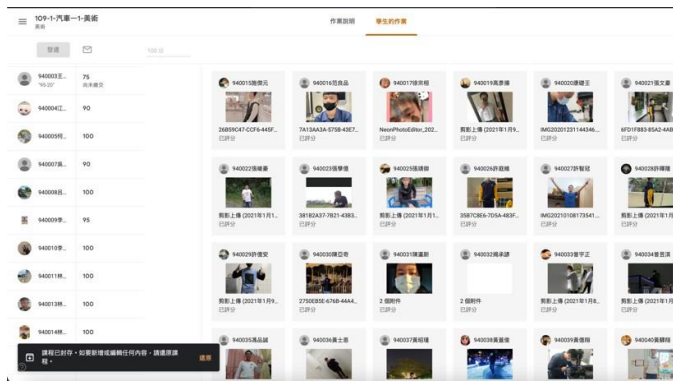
109-1-汽車一1-美術
美術

作業說明 學生的作業

發還

940003王...
"05-20"
75
尚未繳交

940004江... 90
940005何... 100
940007黃... 90
940008呂... 100
940009李... 95
940010李... 100
940011林... 100
940013林... 100
940014林... 100

940015陳俊元
26B59C47-CCF6-445F...
已評分

940016范良品
7A13AA3A-575B-43E7...
已評分

940017徐京樞
NeonPhotoEditor_202...
已評分

940019萬彥儒
剪影上傳 (2021年1月9...
已評分

940020康健王
IMG20201231144346...
已評分

940021張文豪
6FD1F883-85A2-4AB...
已評分

940022張峻豪
剪影上傳 (2021年1月1...
已評分

940023張學澄
3818ZA37-7821-4383...
已評分

940025張繼鎧
剪影上傳 (2021年1月1...
已評分

940026許庭維
35B7C8E6-7D5A-483F...
已評分

940027許智冠
IMG20210108173541...
已評分

940028許曜陞
剪影上傳 (2021年1月...
已評分

940029許優安
剪影上傳 (2021年1月1...
已評分

940030陳亞奇
2750E85E-676B-4A4...
已評分

940031陳嘉新
2 個附件
已評分

940032陳承諺
2 個附件
已評分

940033曾宇正
剪影上傳 (2021年1月8...
已評分

940034董思淇
剪影上傳 (2021年1月...
已評分

940035馮品誠
940036黃士恩
940037黃冠瑾
940038黃嘉俊
940039黃億翔
940040黃耀翔

課程已封存，如要新增或編輯任何內容，請還原課程。
還原